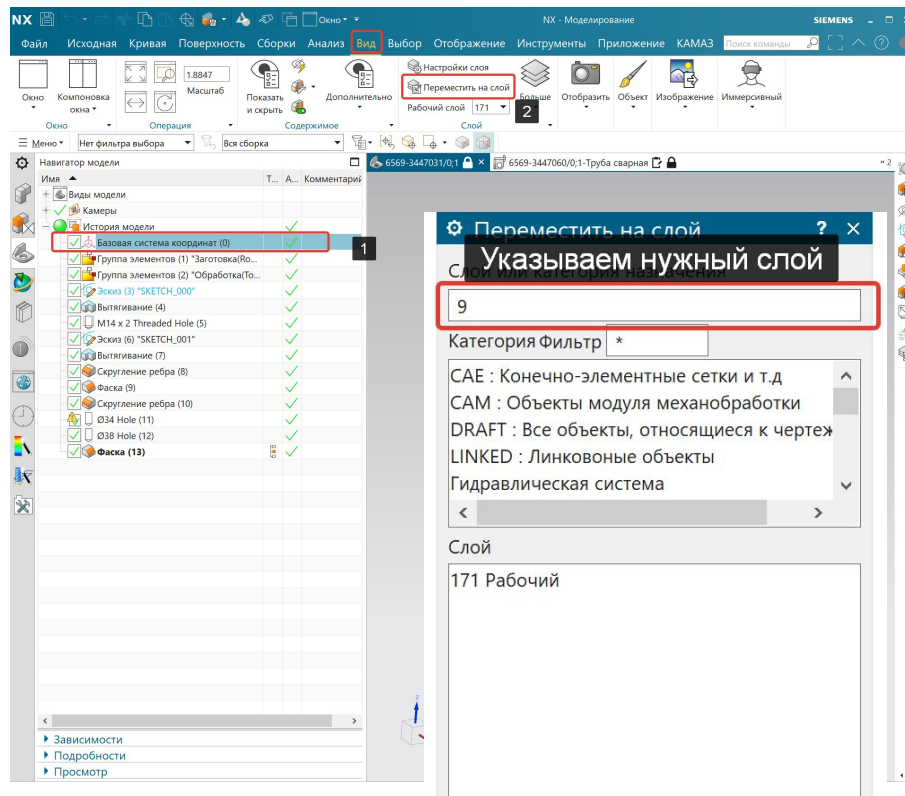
NX Окно NX - Моделирование SIEMENS

Файл Исходная Кривая Поверхность Сборки Анализ Вид Выбор Отображение Инструменты Приложение КАМАЗ Поиск команды

Окно Компоновка окна Окно 1.8847 Масштаб Операция Показать и скрыть Дополнительно Содержимое Настройки слоя Переместить на слой Рабочий слой 171 Больше Слой 2 Отобразить Объект Изображение Иммерсивный

Меню Нет фильтра выбора Вся сборка

Навигатор модели
Имя Т... А... Комментарий
Виды модели
Камеры
История модели
Базовая система координат (0) 1
Группа элементов (1) "Заготовка(Ro...
Группа элементов (2) "Обработка(То...
Эскиз (3) "SKETCH_000"
Вытягивание (4)
M14 x 2 Threaded Hole (5)
Эскиз (6) "SKETCH_001"
Вытягивание (7)
Скругление ребра (8)
Фаска (9)
Скругление ребра (10)
Ø34 Hole (11)
Ø38 Hole (12)
Фаска (13)

Зависимости
Подробности
Просмотр

6569-3447031/0;1 6569-3447060/0;1-Труба сварная

Переместить на слой ? ×
Указываем нужный слой
Слой или категория назначения
9
Категория Фильтр *
CAE : Конечно-элементные сетки и т.д
CAM : Объекты модуля механобработки
DRAFT : Все объекты, относящиеся к чертеж
LINKED : Линковоные объекты
Гидравлическая система
Слой
171 Рабочий